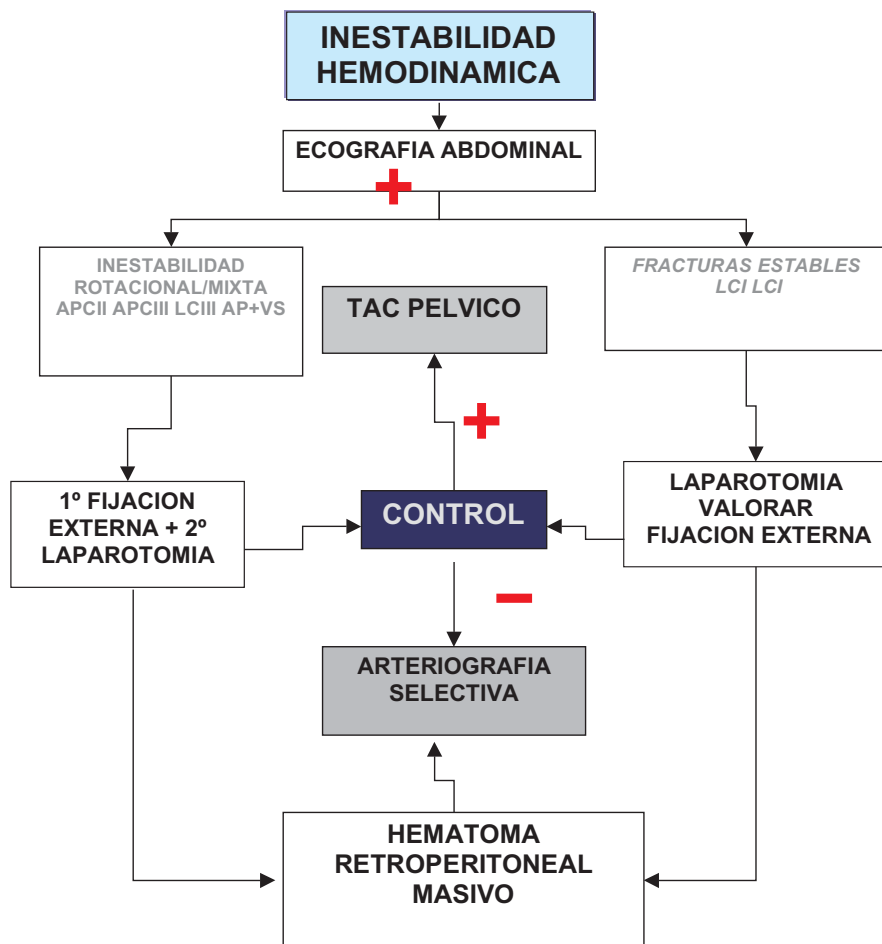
INESTABILIDAD HEMODINAMICA

ECOGRAFIA ABDOMINAL

+

INESTABILIDAD ROTACIONAL/MIXTA APCII APCIII LCIII AP+VS

TAC PELVICO

FRACTURAS ESTABLES LCI LCI

+

1º FIJACION EXTERNA + 2º LAPAROTOMIA

CONTROL

LAPAROTOMIA VALORAR FIJACION EXTERNA

−

ARTERIOGRAFIA SELECTIVA

HEMATOMA RETROPERITONEAL MASIVO